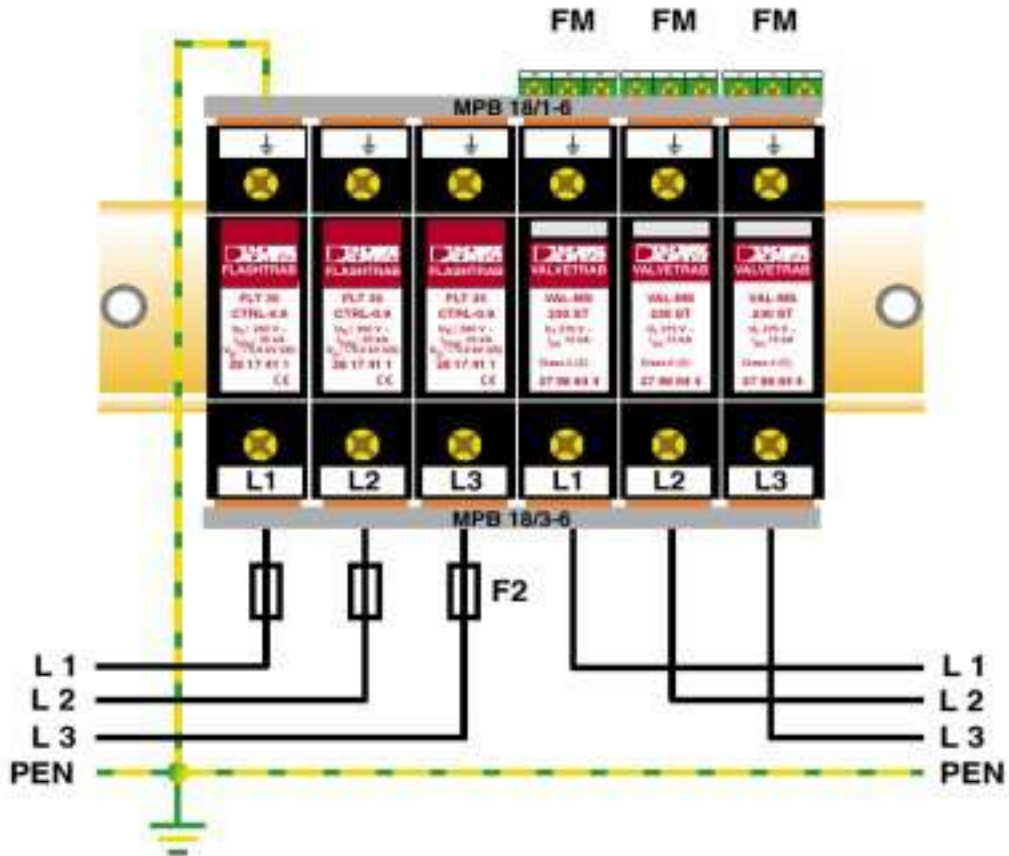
FM FM FM

MPB 18/1-6

FLASHTRAB FLASHTRAB FLASHTRAB VALVETRAB VALVETRAB VALVETRAB

FLT 35 CTRL-0,9 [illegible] 28 17 41 1 CE

FLT 35 CTRL-0,9 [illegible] 28 17 41 1

FLT 35 CTRL-0,9 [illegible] 28 17 41 1 CE

VAL-MS 230 ST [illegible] 27 98 60 5

VAL-MS 230 ST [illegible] 27 98 60 5

VAL-MS 230 ST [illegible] 27 98 60 5

L1 L2 L3 L1 L2 L3

MPB 18/3-6

F2

L 1
L 2
L 3
PEN

L 1
L 2
L 3
PEN